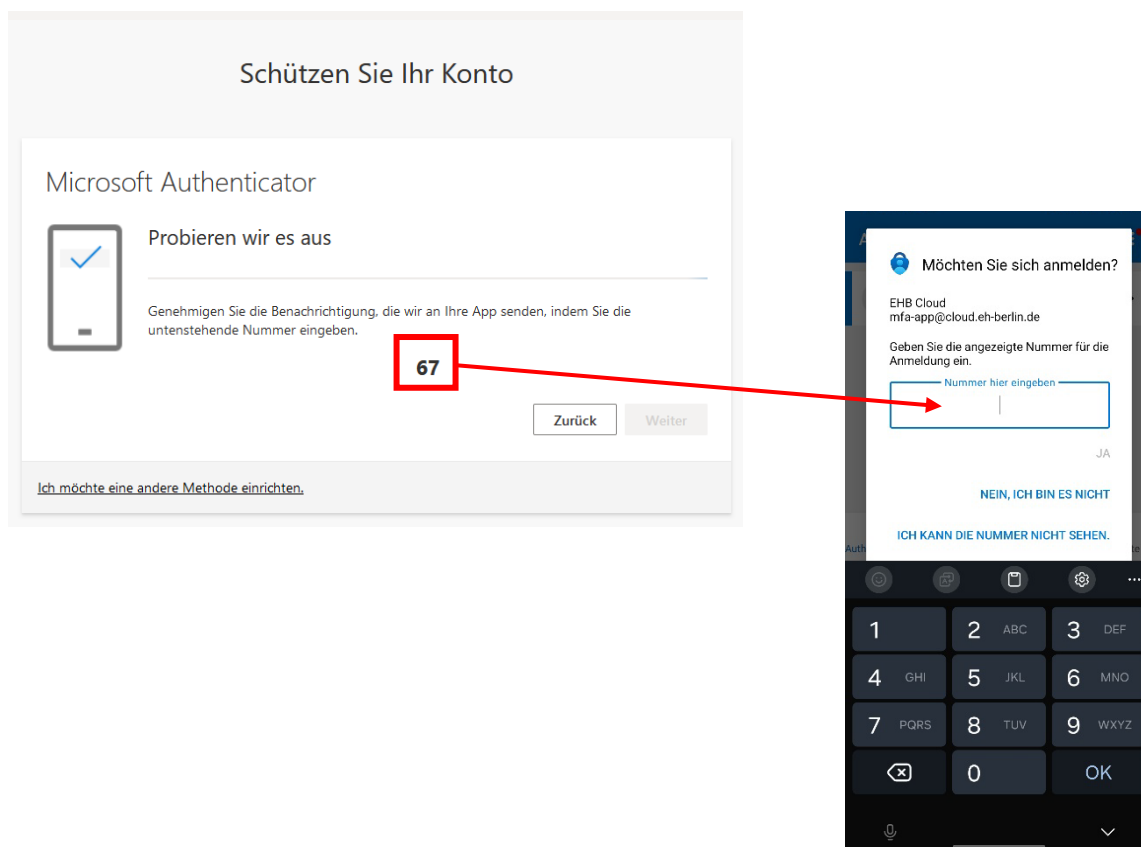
Schützen Sie Ihr Konto

Microsoft Authenticator

Probieren wir es aus

Genehmigen Sie die Benachrichtigung, die wir an Ihre App senden, indem Sie die untenstehende Nummer eingeben.

67

Zurück Weiter

Ich möchte eine andere Methode einrichten.

Möchten Sie sich anmelden?

EHB Cloud
mfa-app@cloud.eh-berlin.de

Geben Sie die angezeigte Nummer für die Anmeldung ein.

Nummer hier eingeben

JA

NEIN, ICH BIN ES NICHT

ICH KANN DIE NUMMER NICHT SEHEN.

1
2 ABC
3 DEF
4 GHI
5 JKL
6 MNO
7 PQRS
8 TUV
9 WXYZ
0
OK